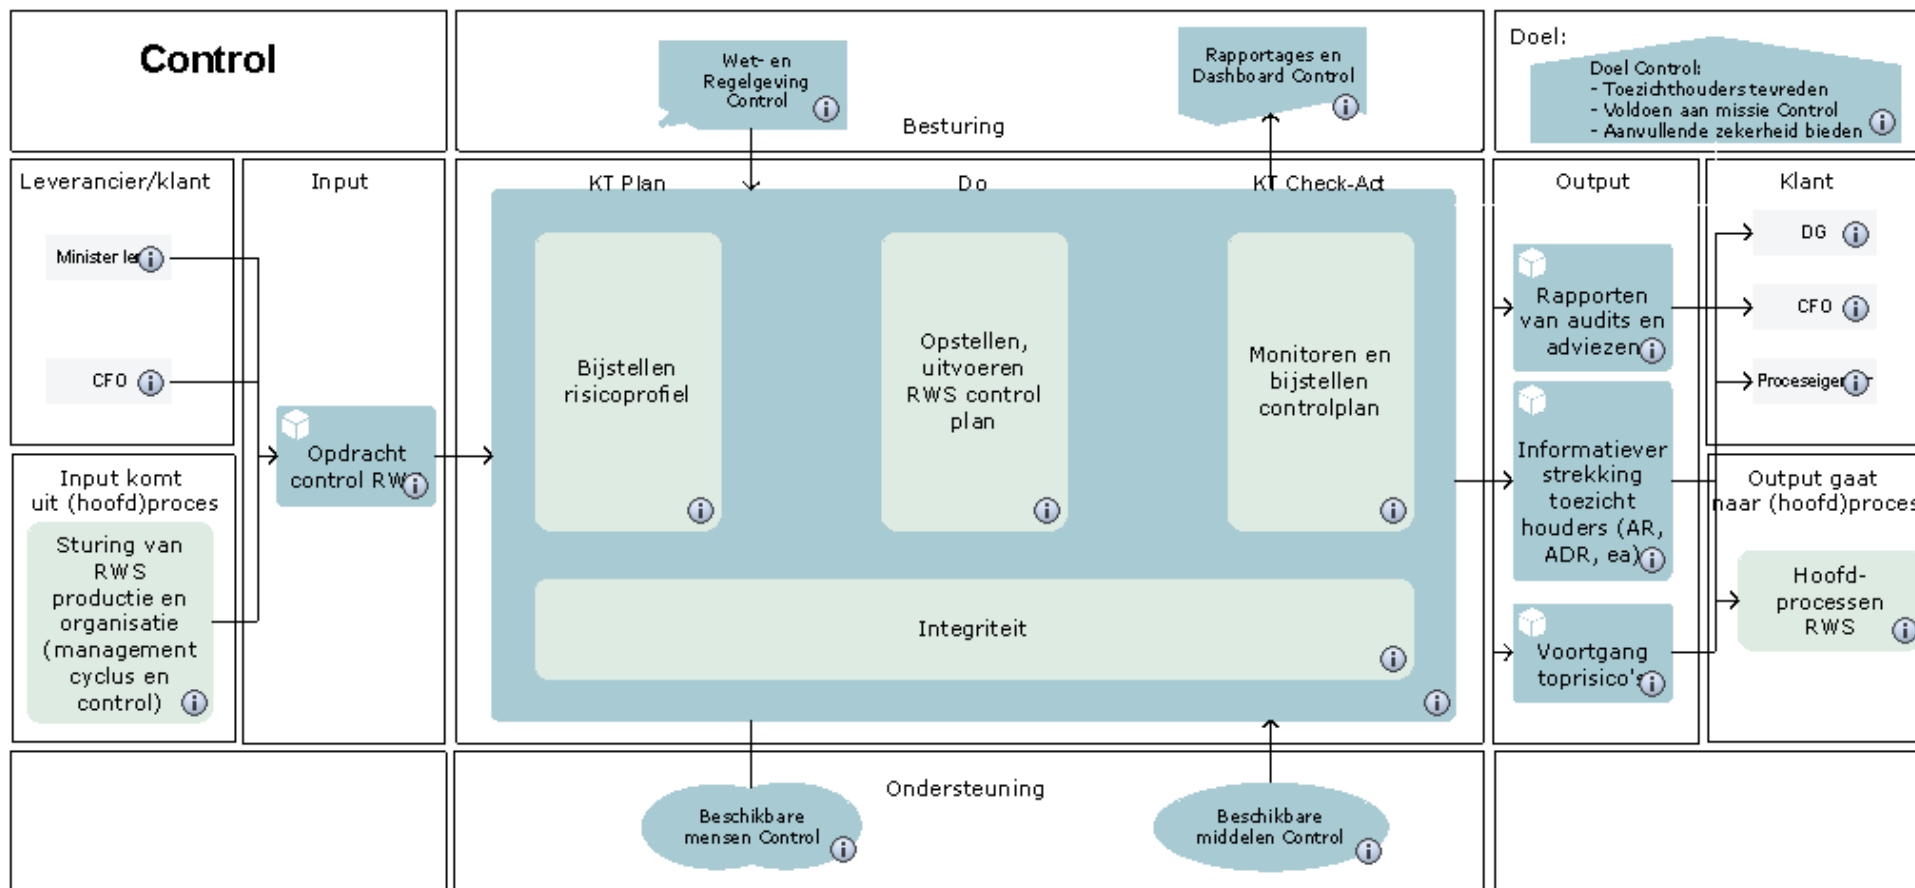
Control

Wet- en Regelgeving Control

Rapportages en Dashboard Control

Besturing

Doel:

Doel Control:
- Toezichthouders tevreden
- Voldoen aan missie Control
- Aanvullende zekerheid bieden

Leverancier/klant

Minister le

CFO

Input

Opdracht control RW

Input komt uit (hoofd)proces

Sturing van RWS productie en organisatie (management cyclus en control)

KT Plan

Do

KT Check-Act

Bijstellen risicoprofiel

Opstellen, uitvoeren RWS control plan

Monitoren en bijstellen controlplan

Integriteit

Output

Rapporten van audits en adviezen

Informatieverstrekking toezicht houders (AR, ADR, ea)

Voortgang toprisico's

Klant

DG

CFO

Proceseiger

Output gaat naar (hoofd)proces

Hoofd-processen RWS

Ondersteuning

Beschikbare mensen Control

Beschikbare middelen Control